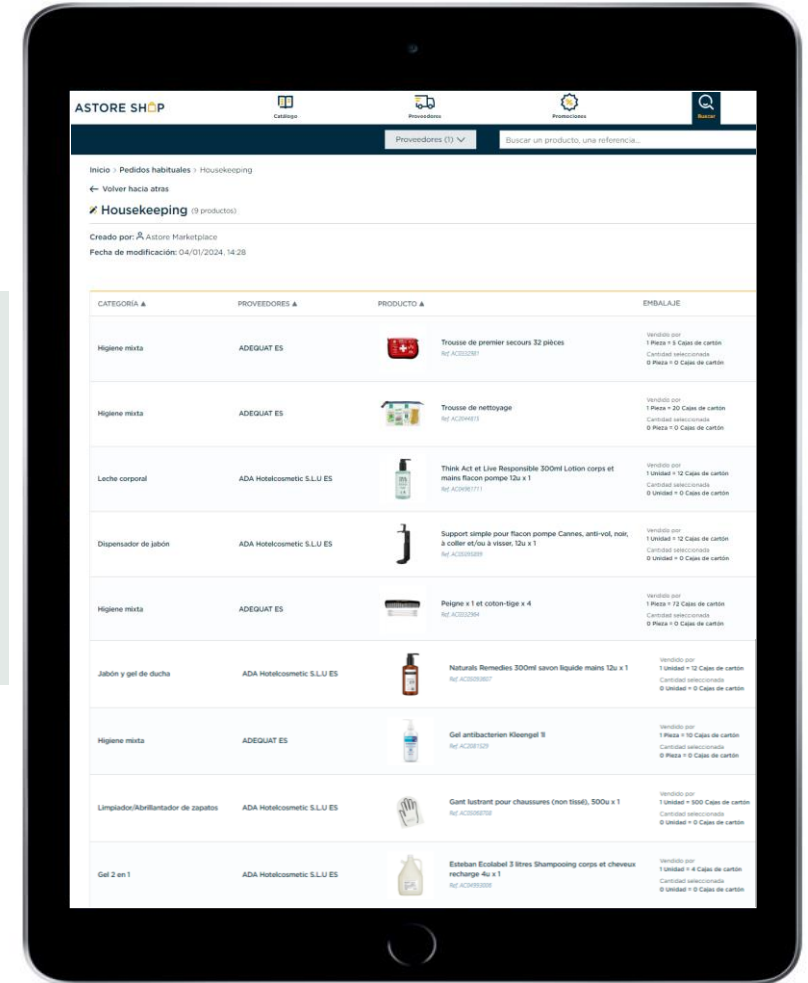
ASTORE SHOP

Catálogo

Proveedores

Promociones

Buscar

Proveedores (1)

Buscar un producto, una referencia...

Inicio > Pedidos habituales > Housekeeping

← Volver hacia atras

Housekeeping (9 productos)

Creado por: Astore Marketplace

Fecha de modificación: 04/01/2024, 14:28

| CATEGORÍA ▲ | PROVEEDORES ▲ | PRODUCTO ▲ | EMBALAJE |
|---|---|---|---|
| Higiene mixta | ADEQUAT ES | Trousse de premier secours 32 pièces Ref. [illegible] | Vendido por 1 Pieza = 5 Cajas de cartón Cantidad seleccionada 0 Pieza = 0 Cajas de cartón |
| Higiene mixta | ADEQUAT ES | Trousse de nettoyage Ref. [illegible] | Vendido por 1 Pieza = 20 Cajas de cartón Cantidad seleccionada 0 Pieza = 0 Cajas de cartón |
| Leche corporal | ADA Hotelcosmetic S.L.U ES | Think Act et Live Responsible 300ml Lotion corps et mains flacon pompe 12u x 1 Ref. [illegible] | Vendido por 1 Unidad = 12 Cajas de cartón Cantidad seleccionada 0 Unidad = 0 Cajas de cartón |
| Dispensador de jabón | ADA Hotelcosmetic S.L.U ES | Support simple pour flacon pompe Cannes, anti-vol, noir, à coller et/ou à visser, 12u x 1 Ref. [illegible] | Vendido por 1 Unidad = 12 Cajas de cartón Cantidad seleccionada 0 Unidad = 0 Cajas de cartón |
| Higiene mixta | ADEQUAT ES | Peigne x 1 et coton-tige x 4 Ref. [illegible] | Vendido por 1 Pieza = 72 Cajas de cartón Cantidad seleccionada 0 Pieza = 0 Cajas de cartón |
| Jabón y gel de ducha | ADA Hotelcosmetic S.L.U ES | Naturals Remedies 300ml savon liquide mains 12u x 1 Ref. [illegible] | Vendido por 1 Unidad = 12 Cajas de cartón Cantidad seleccionada 0 Unidad = 0 Cajas de cartón |
| Higiene mixta | ADEQUAT ES | Gel antibacterien Kleengel 1l Ref. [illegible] | Vendido por 1 Pieza = 10 Cajas de cartón Cantidad seleccionada 0 Pieza = 0 Cajas de cartón |
| Limpiador/Abrillantador de zapatos | ADA Hotelcosmetic S.L.U ES | Gant lustrant pour chaussures (non tissé), 500u x 1 Ref. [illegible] | Vendido por 1 Unidad = 500 Cajas de cartón Cantidad seleccionada 0 Unidad = 0 Cajas de cartón |
| Gel 2 en 1 | ADA Hotelcosmetic S.L.U ES | Esteban Ecolabel 3 litres Shampooing corps et cheveux recharge 4u x 1 Ref. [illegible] | Vendido por 1 Unidad = 4 Cajas de cartón Cantidad seleccionada 0 Unidad = 0 Cajas de cartón |